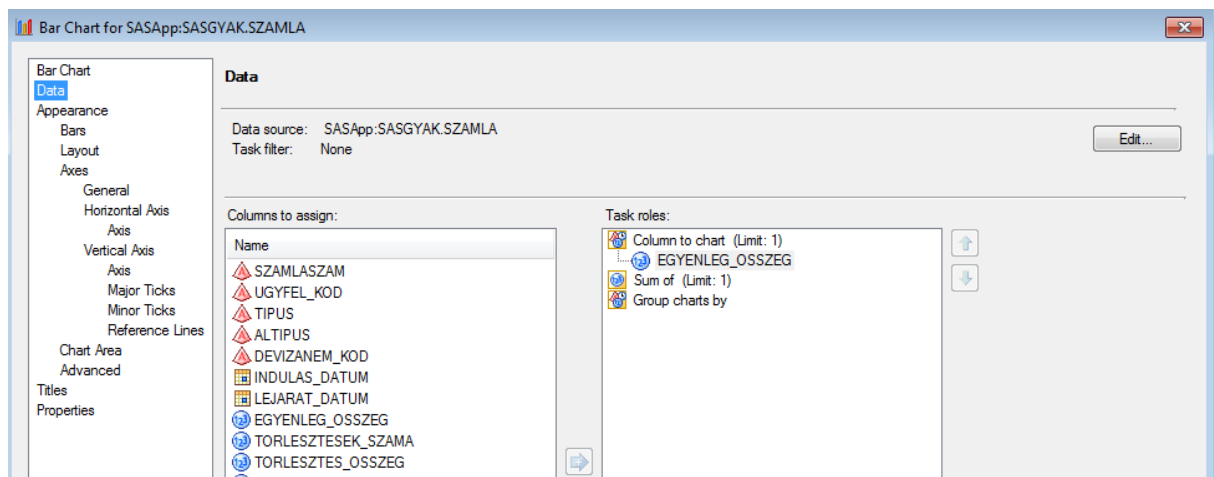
Bar Chart for SASApp:SASGYAK.SZAMLA

Bar Chart
Data
Appearance
Bars
Layout
Axes
General
Horizontal Axis
Axis
Vertical Axis
Axis
Major Ticks
Minor Ticks
Reference Lines
Chart Area
Advanced
Titles
Properties

Data

Data source: SASApp:SASGYAK.SZAMLA
Task filter: None

Edit...

Columns to assign:

Name
SZAMLASZAM
UGYFEL_KOD
TIPUS
ALTIPUS
DEVIZANEM_KOD
INDULAS_DATUM
LEJARAT_DATUM
EGYENLEG_OSSZEG
TORLESZTESEK_SZAMA
TORLESZTES_OSSZEG

Task roles:

Column to chart (Limit: 1)
EGYENLEG_OSSZEG
Sum of (Limit: 1)
Group charts by